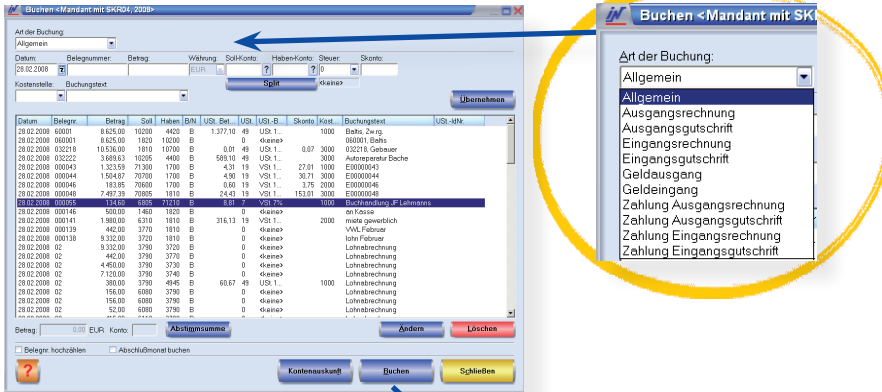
Buchen <Mandant mit SKR04, 2008>

Art der Buchung:
Allgemein

Datum: Belegnummer: Betrag: Währung: Soll-Konto: Haben-Konto: Steuer: Skonto:
28.02.2008 EUR 0
Split <keine>
Kostenstelle: Buchungstext
Übernehmen

| Datum | Belegnr. | Betrag | Soll | Haben | B/N | USt. Bet... | USt. | USt.-B... | Skonto | Kost... | Buchungstext | USt.-IdNr. |
|---|---|---|---|---|---|---|---|---|---|---|---|---|
| 28.02.2008 | 60001 | 8.625,00 | 10200 | 4420 | B | 1.377,10 | 49 | USt. 1... | | 1000 | Baltis, Zw.rg. | |
| 28.02.2008 | 060001 | 8.625,00 | 1820 | 10200 | B | | 0 | <keine> | | | 060001, Baltis | |
| 28.02.2008 | 032218 | 10.536,00 | 1810 | 10700 | B | 0,01 | 49 | USt. 1... | 0,07 | 3000 | 032218, Gebauer | |
| 28.02.2008 | 032222 | 3.689,63 | 10205 | 4400 | B | 589,10 | 49 | USt. 1... | | 3000 | Autoreparatur Bache | |
| 28.02.2008 | 000043 | 1.323,59 | 71300 | 1700 | B | 4,31 | 19 | VSt. 1... | 27,01 | 1000 | E00000043 | |
| 28.02.2008 | 000044 | 1.504,87 | 70700 | 1700 | B | 4,90 | 19 | VSt. 1... | 30,71 | 3000 | E00000044 | |
| 28.02.2008 | 000046 | 183,85 | 70600 | 1700 | B | 0,60 | 19 | VSt. 1... | 3,75 | 2000 | E00000046 | |
| 28.02.2008 | 000048 | 7.497,39 | 70805 | 1810 | B | 24,43 | 19 | VSt. 1... | 153,01 | 3000 | E00000048 | |
| 28.02.2008 | 000055 | 134,60 | 6805 | 71210 | B | 8,81 | 7 | VSt. 7% | | 1000 | Buchhandlung JF Lehmanns | |
| 28.02.2008 | 000146 | 500,00 | 1460 | 1820 | B | | 0 | <keine> | | | an Kasse | |
| 28.02.2008 | 000141 | 1.980,00 | 6310 | 1810 | B | 316,13 | 19 | VSt. 1... | | 2000 | miete gewerblich | |
| 28.02.2008 | 000139 | 442,00 | 3770 | 1810 | B | | 0 | <keine> | | | VWL Februar | |
| 28.02.2008 | 000138 | 9.332,00 | 3720 | 1810 | B | | 0 | <keine> | | | lohn Februar | |
| 28.02.2008 | 02 | 9.332,00 | 3790 | 3720 | B | | 0 | <keine> | | | Lohnabrechnung | |
| 28.02.2008 | 02 | 442,00 | 3790 | 3770 | B | | 0 | <keine> | | | Lohnabrechnung | |
| 28.02.2008 | 02 | 4.450,00 | 3790 | 3730 | B | | 0 | <keine> | | | Lohnabrechnung | |
| 28.02.2008 | 02 | 7.120,00 | 3790 | 3740 | B | | 0 | <keine> | | | Lohnabrechnung | |
| 28.02.2008 | 02 | 380,00 | 3790 | 4945 | B | 60,67 | 49 | USt. 1... | | 1000 | Lohnabrechnung | |
| 28.02.2008 | 02 | 156,00 | 6080 | 3790 | B | | 0 | <keine> | | | Lohnabrechnung | |
| 28.02.2008 | 02 | 156,00 | 6080 | 3790 | B | | 0 | <keine> | | | Lohnabrechnung | |
| 28.02.2008 | 02 | 52,00 | 6080 | 3790 | B | | 0 | <keine> | | | Lohnabrechnung | |

Betrag: 0,00 EUR Konto: Abstimmsumme Ändern Löschen
Belegnr. hochzählen Abschlußmonat buchen
? Kontenauskunft Buchen Schließen

Buchen <Mandant mit SKR
Art der Buchung:
Allgemein
Allgemein
Ausgangsrechnung
Ausgangsgutschrift
Eingangsrechnung
Eingangsgutschrift
Geldausgang
Geldeingang
Zahlung Ausgangsrechnung
Zahlung Ausgangsgutschrift
Zahlung Eingangsrechnung
Zahlung Eingangsgutschrift